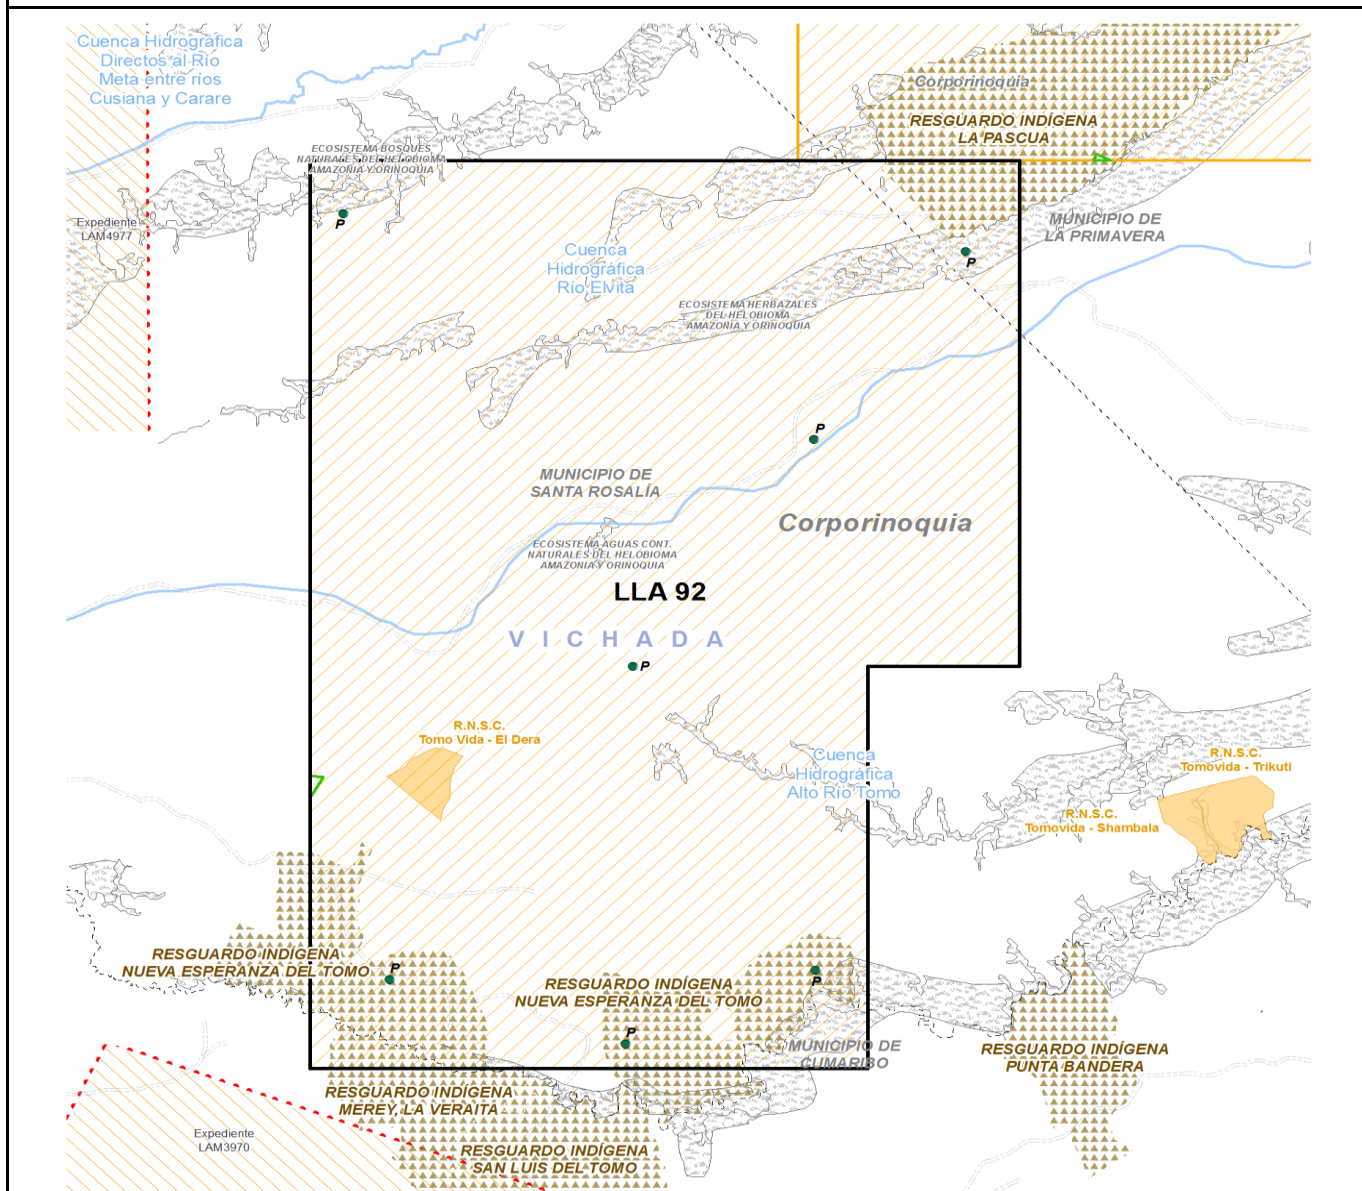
Cuenca Hidrografica Directos al Rio Meta entre ríos Cusiana y Carare

ECOSISTEMA BOSQUES NATURALES DEL HELOBIOMA AMAZONIA Y ORINOQUIA

Corporinoquia

RESGUARDO INDIGENA LA PASCUA

Expediente LAM4977

P

MUNICIPIO DE LA PRIMAVERA

Cuenca Hidrografica Rio Elvita

P

ECOSISTEMA HERBAZALES DEL HELOBIOMA AMAZONIA Y ORINOQUIA

P

MUNICIPIO DE SANTA ROSALIA

Corporinoquia

ECOSISTEMA AGUAS CONT. NATURALES DEL HELOBIOMA AMAZONIA Y ORINOQUIA

LLA 92

V I C H A D A

P

R.N.S.C. Tomo Vida - El Dera

Cuenca Hidrografica Alto Rio Tomo

R.N.S.C. Tomovida - Trikuti

R.N.S.C. Tomovida - Shambala

RESGUARDO INDIGENA NUEVA ESPERANZA DEL TOMO

P

RESGUARDO INDIGENA NUEVA ESPERANZA DEL TOMO

P

P

MUNICIPIO DE CUMARIBO

RESGUARDO INDIGENA PUNTA BANDERA

RESGUARDO INDIGENA MEREY, LA VERAITA

Expediente LAM3970

RESGUARDO INDIGENA SAN LUIS DEL TOMO